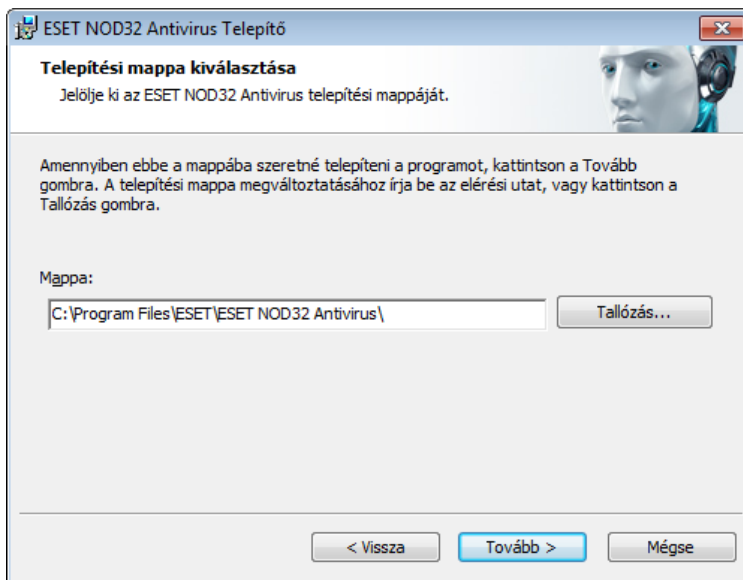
ESET NOD32 Antivirus Telepítő

Telepítési mappa kiválasztása

Jelölje ki az ESET NOD32 Antivirus telepítési mappáját.

Amennyiben ebbe a mappába szeretné telepíteni a programot, kattintson a Tovább gombra. A telepítési mappa megváltoztatásához írja be az elérési utat, vagy kattintson a Tallózás gombra.

Mappa:

C:\Program Files\ESET\ESET NOD32 Antivirus\

Tallózás...

< Vissza

Tovább >

Mégse